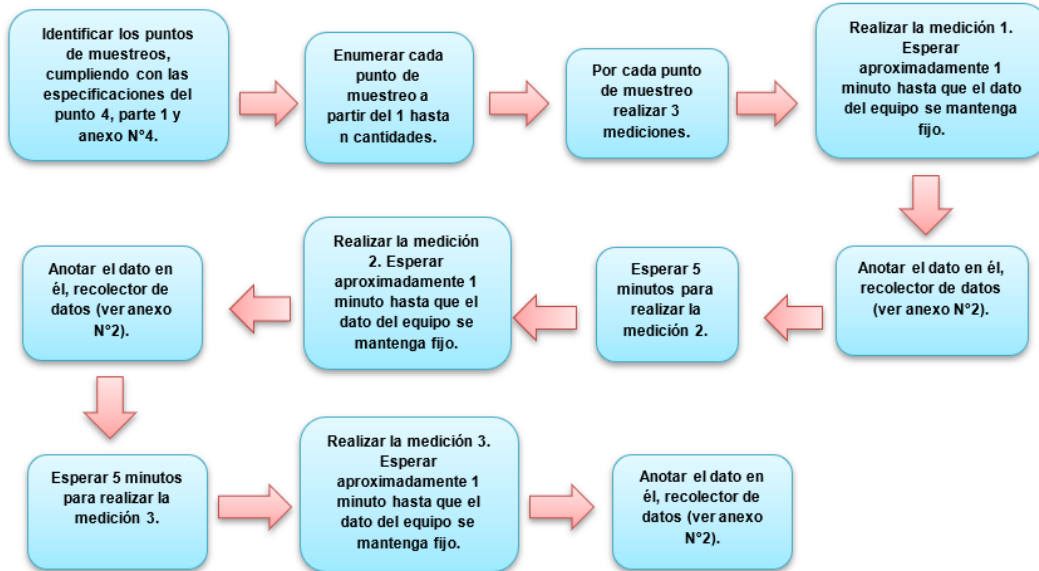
Identificar los puntos de muestreos, cumpliendo con las especificaciones del punto 4, parte 1 y anexo N°4.

Enumerar cada punto de muestreo a partir del 1 hasta n cantidades.

Por cada punto de muestreo realizar 3 mediciones.

Realizar la medición 1. Esperar aproximadamente 1 minuto hasta que el dato del equipo se mantenga fijo.

Anotar el dato en él, recolector de datos (ver anexo N°2).

Esperar 5 minutos para realizar la medición 2.

Realizar la medición 2. Esperar aproximadamente 1 minuto hasta que el dato del equipo se mantenga fijo.

Anotar el dato en él, recolector de datos (ver anexo N°2).

Esperar 5 minutos para realizar la medición 3.

Realizar la medición 3. Esperar aproximadamente 1 minuto hasta que el dato del equipo se mantenga fijo.

Anotar el dato en él, recolector de datos (ver anexo N°2).